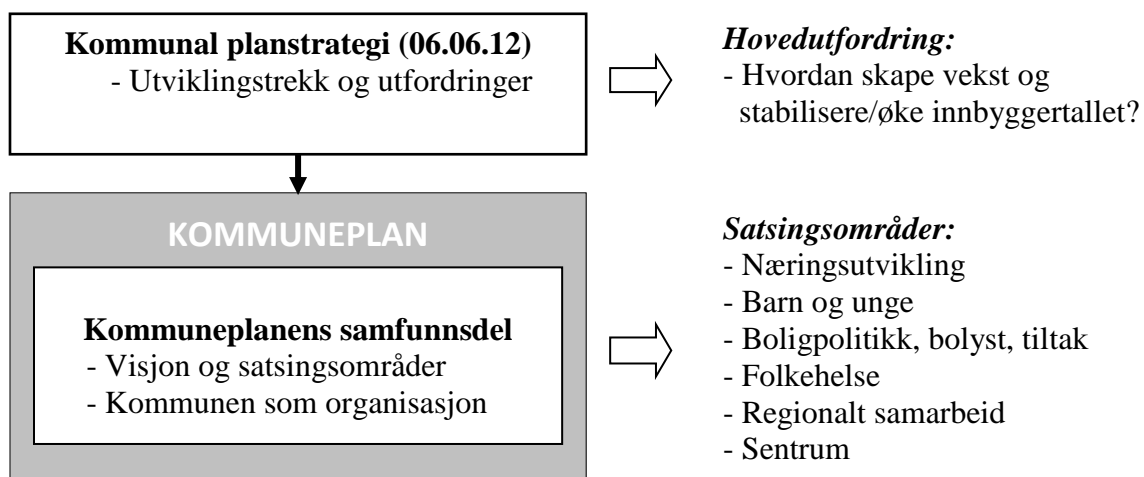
**Kommunal planstrategi (06.06.12)**
- Utviklingstrekk og utfordringer

*Hovedutfordring:*
- Hvordan skape vekst og stabilisere/øke innbyggertallet?

KOMMUNEPLAN

**Kommuneplanens samfunnsdel**
- Visjon og satsingsområder
- Kommunen som organisasjon

*Satsingsområder:*
- Næringsutvikling
- Barn og unge
- Boligpolitikk, bolyst, tiltak
- Folkehelse
- Regionalt samarbeid
- Sentrum